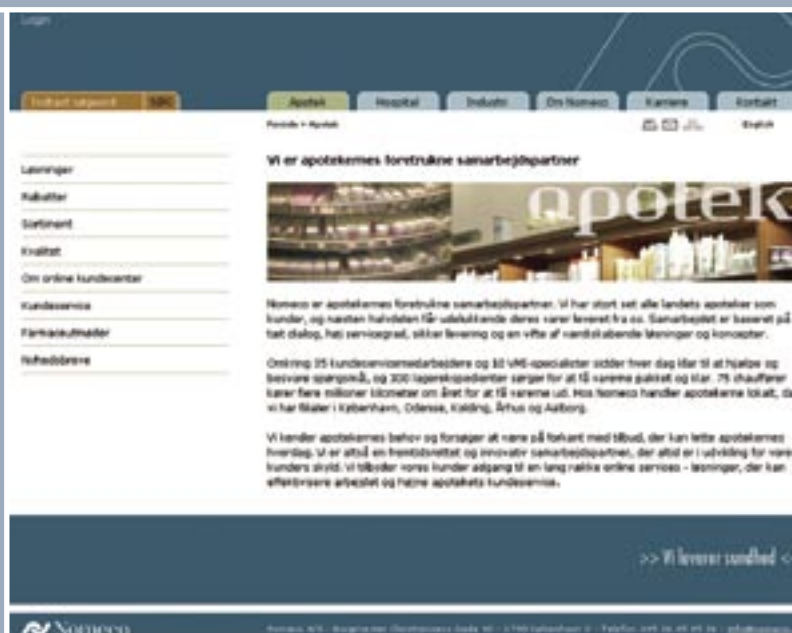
Login

Indtast søgeord SØG

Apotek Hospital Industri Om Nomeco Karriere Kontakt

Forside > Apotek

English

Vi er apotekernes foretrukne samarbejdspartner

Løsninger

Rabatter

Sortiment

Kvalitet

Om online kundecenter

Kundeservice

Farmaceutmailer

Nyhedsbreve

apotek

Nomeco er apotekernes foretrukne samarbejdspartner. Vi har stort set alle landets apoteker som kunder, og næsten halvdelen får udelukkende deres varer leveret fra os. Samarbejdet er baseret på tæt dialog, høj servicegrad, sikker levering og en vifte af værdiskabende løsninger og koncepter.

Omkring 35 kundeservicemedarbejdere og 10 VMI-specialister sidder hver dag klar til at hjælpe og besvare spørgsmål, og 300 lagerekspedienter sørger for at få varerne pakket og klar. 75 chauffører kører flere millioner kilometer om året for at få varerne ud. Hos Nomeco handler apotekerne lokalt, da vi har filialer i København, Odense, Kolding, Århus og Aalborg.

Vi kender apotekernes behov og forsøger at være på forkant med tilbud, der kan lette apotekernes hverdag. Vi er altså en fremtidsrettet og innovativ samarbejdspartner, der altid er i udvikling for vores kunders skyld. Vi tilbyder vores kunder adgang til en lang række online services - løsninger, der kan effektivisere arbejdet og højne apotekets kundeservice.

>> Vi leverer sundhed <<

Nomeco

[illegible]